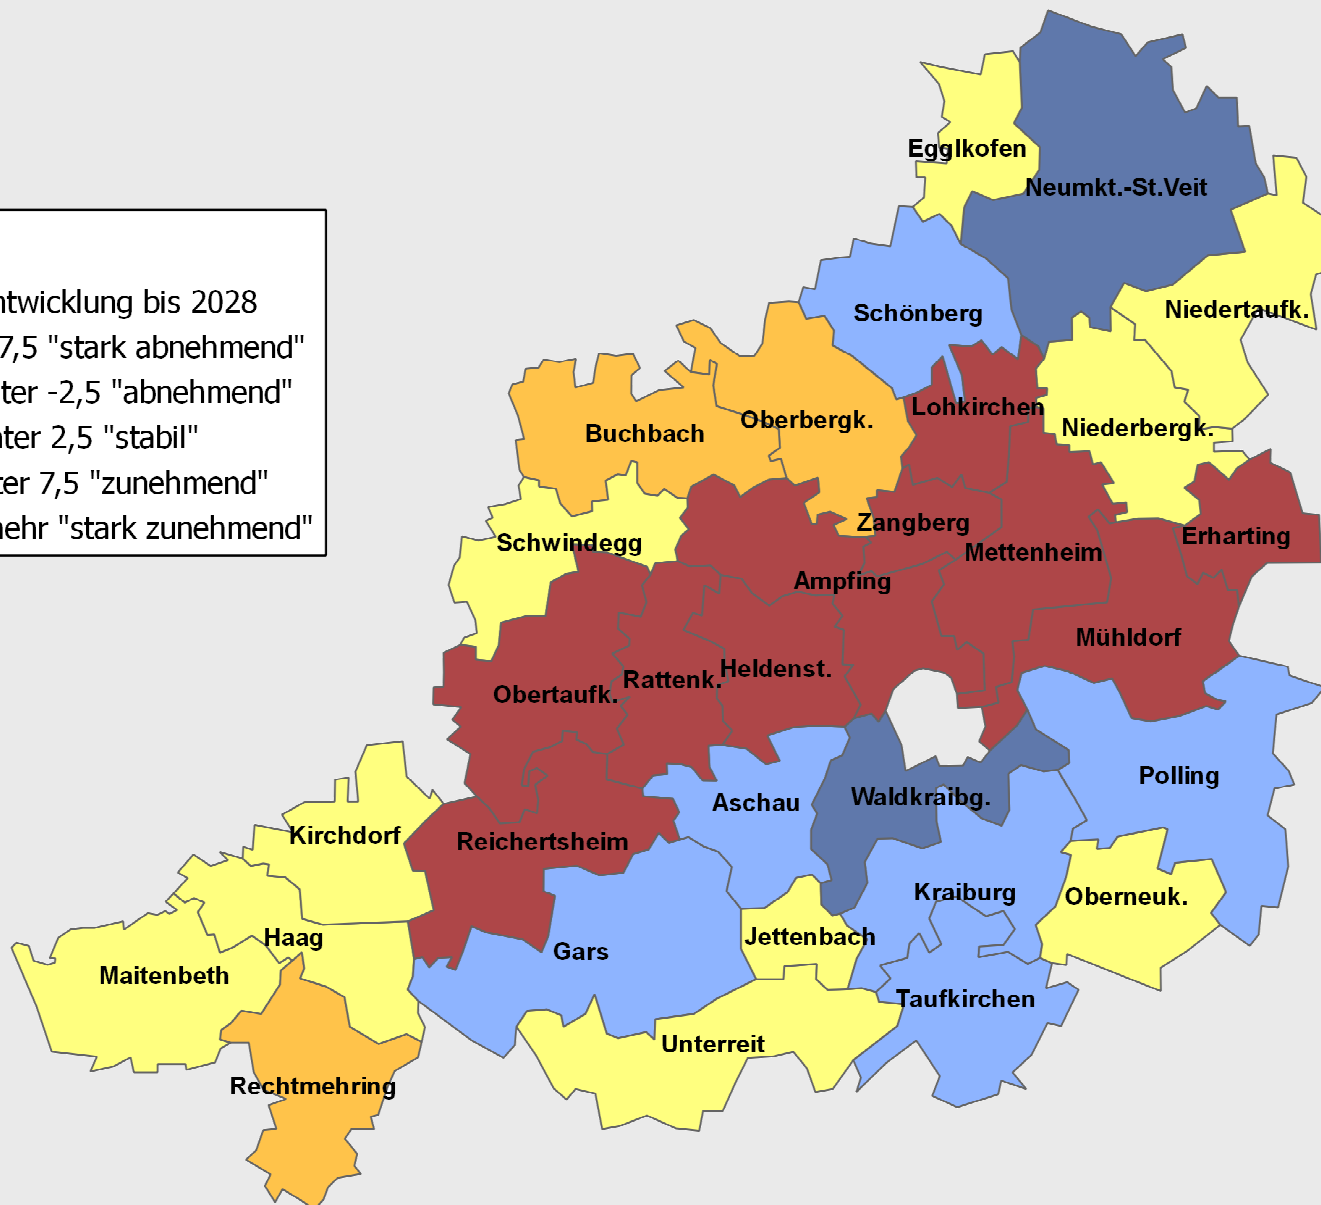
ntwicklung bis 2028
7,5 "stark abnehmend"
ter -2,5 "abnehmend"
ter 2,5 "stabil"
ter 7,5 "zunehmend"
nehr "stark zunehmend"

Egglkofen
Neumkt.-St.Veit
Schönberg
Niedertaufk.
Buchbach
Oberbergk.
Lohkirchen
Niederbergk.
Zangberg
Schwindegg
Mettenheim
Erharting
Ampfing
Mühldorf
Obertaufk.
Rattenk.
Heldenst.
Polling
Aschau
Waldkraibg.
Kirchdorf
Reichertsheim
Kraiburg
Oberneuk.
Haag
Gars
Jettenbach
Maitenbeth
Taufkirchen
Unterreit
Rechtmehring